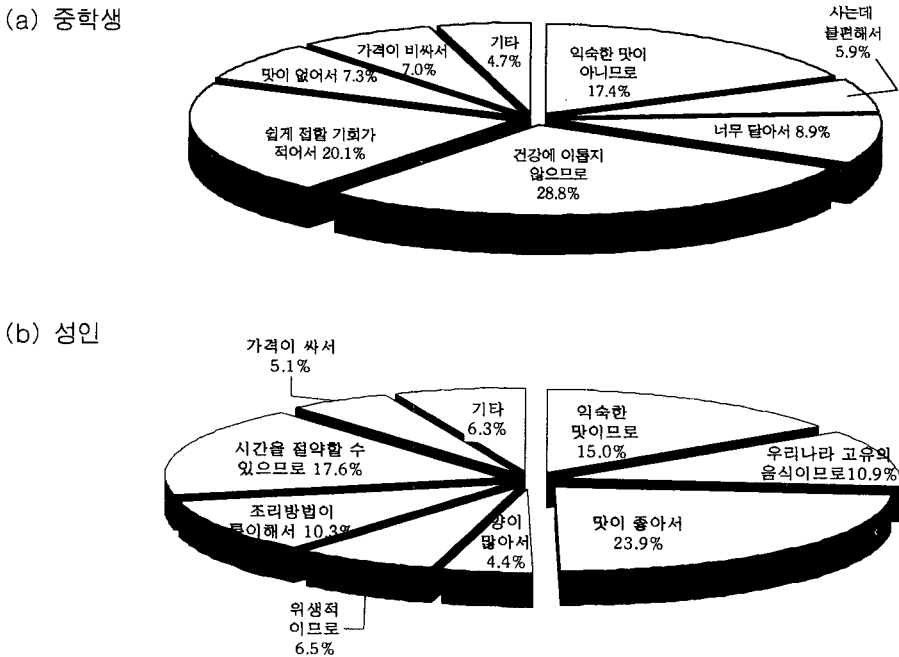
(a) 중학생

가격이 비싸서 7.0%

기타 4.7%

익숙한 맛이 아니므로 17.4%

사는데 불편해서 5.9%

맛이 없어서 7.3%

쉽게 접할 기회가 적어서 20.1%

너무 달아서 8.9%

건강에 이롭지 않으므로 28.8%

(b) 성인

가격이 싸서 5.1%

기타 6.3%

익숙한 맛이므로 15.0%

시간을 절약할 수 있으므로 17.6%

우리나라 고유의 음식이므로10.9%

조리방법이 용이해서 10.3%

양이 많아서 4.4%

맛이 좋아서 23.9%

위생적이므로 6.5%